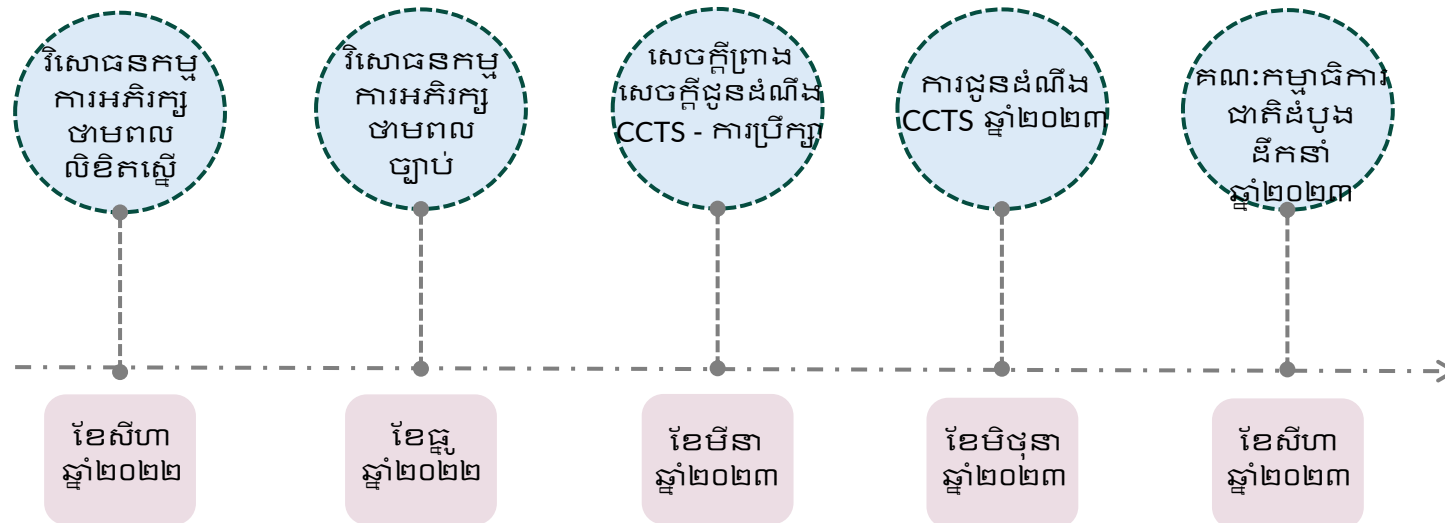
វិសោធនកម្ម ការអភិរក្ស ថាមពល លិខិតស្នើ

វិសោធនកម្ម ការអភិរក្ស ថាមពល ច្បាប់

សេចក្តីព្រាង សេចក្តីជូនដំណឹង CCTS - ការប្រឹក្សា

ការជូនដំណឹង CCTS ឆ្នាំ២០២៣

គណៈកម្មាធិការ ជាតិដំបូង ដឹកនាំ ឆ្នាំ២០២៣

ខែសីហា ឆ្នាំ២០២២

ខែធ្នូ ឆ្នាំ២០២២

ខែមីនា ឆ្នាំ២០២៣

ខែមិថុនា ឆ្នាំ២០២៣

ខែសីហា ឆ្នាំ២០២៣